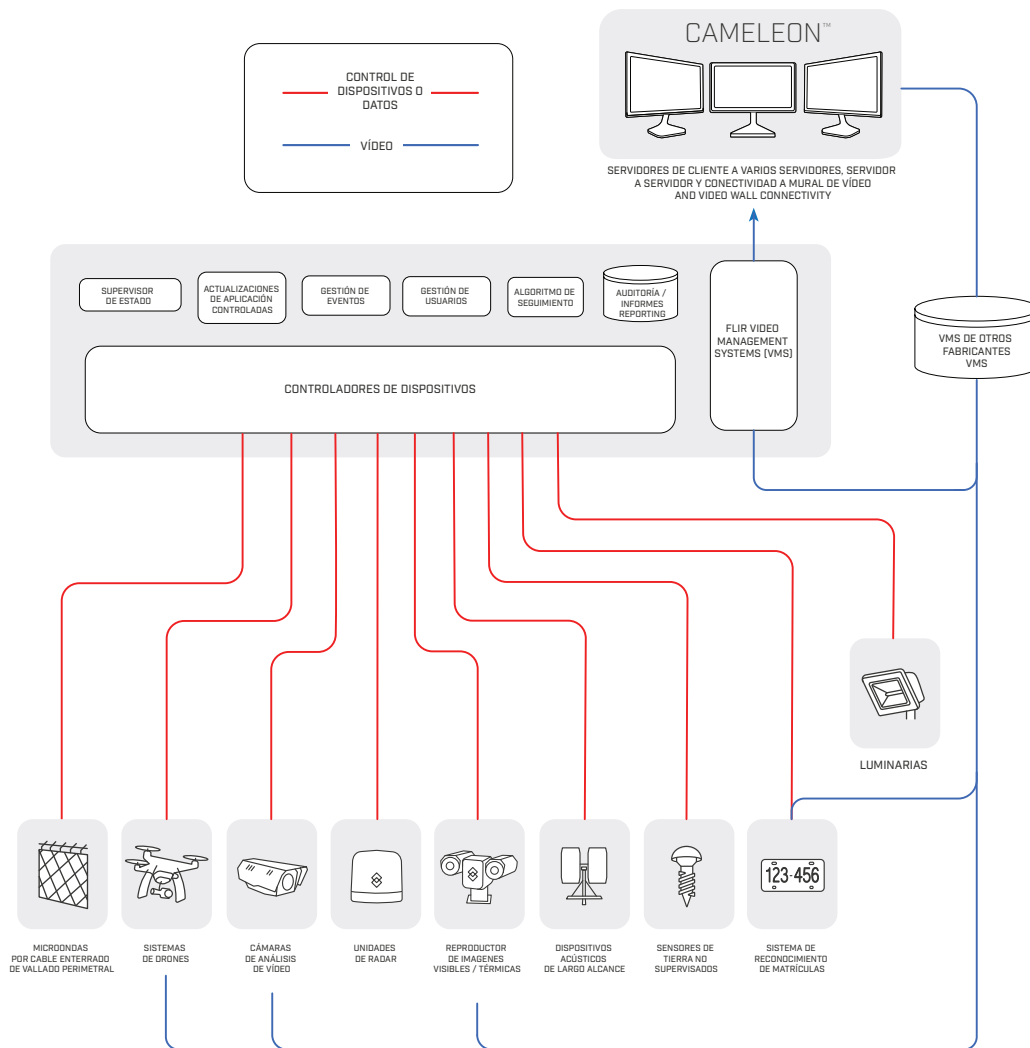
CONTROL DE DISPOSITIVOS O DATOS

VÍDEO

CAMELEON™

SERVIDORES DE CLIENTE A VARIOS SERVIDORES, SERVIDOR A SERVIDOR Y CONECTIVIDAD A MURAL DE VÍDEO AND VIDEO WALL CONNECTIVITY

SUPERVISOR DE ESTADO

ACTUALIZACIONES DE APLICACIÓN CONTROLADAS

GESTIÓN DE EVENTOS

GESTIÓN DE USUARIOS

ALGORITMO DE SEGUIMIENTO

AUDITORÍA / INFORMES REPORTING

FLIR VIDEO MANAGEMENT SYSTEMS (VMS)

VMS DE OTROS FABRICANTES VMS

CONTROLADORES DE DISPOSITIVOS

LUMINARIAS

123-456

MICROONDAS POR CABLE ENTERRADO DE VALLADO PERIMETRAL

SISTEMAS DE DRONES

CÁMARAS DE ANÁLISIS DE VÍDEO

UNIDADES DE RADAR

REPRODUCTOR DE IMAGENES VISIBLES / TÉRMICAS

DISPOSITIVOS ACÚSTICOS DE LARGO ALCANCE

SENSORES DE TIERRA NO SUPERVISADOS

SISTEMA DE RECONOCIMIENTO DE MATRÍCULAS